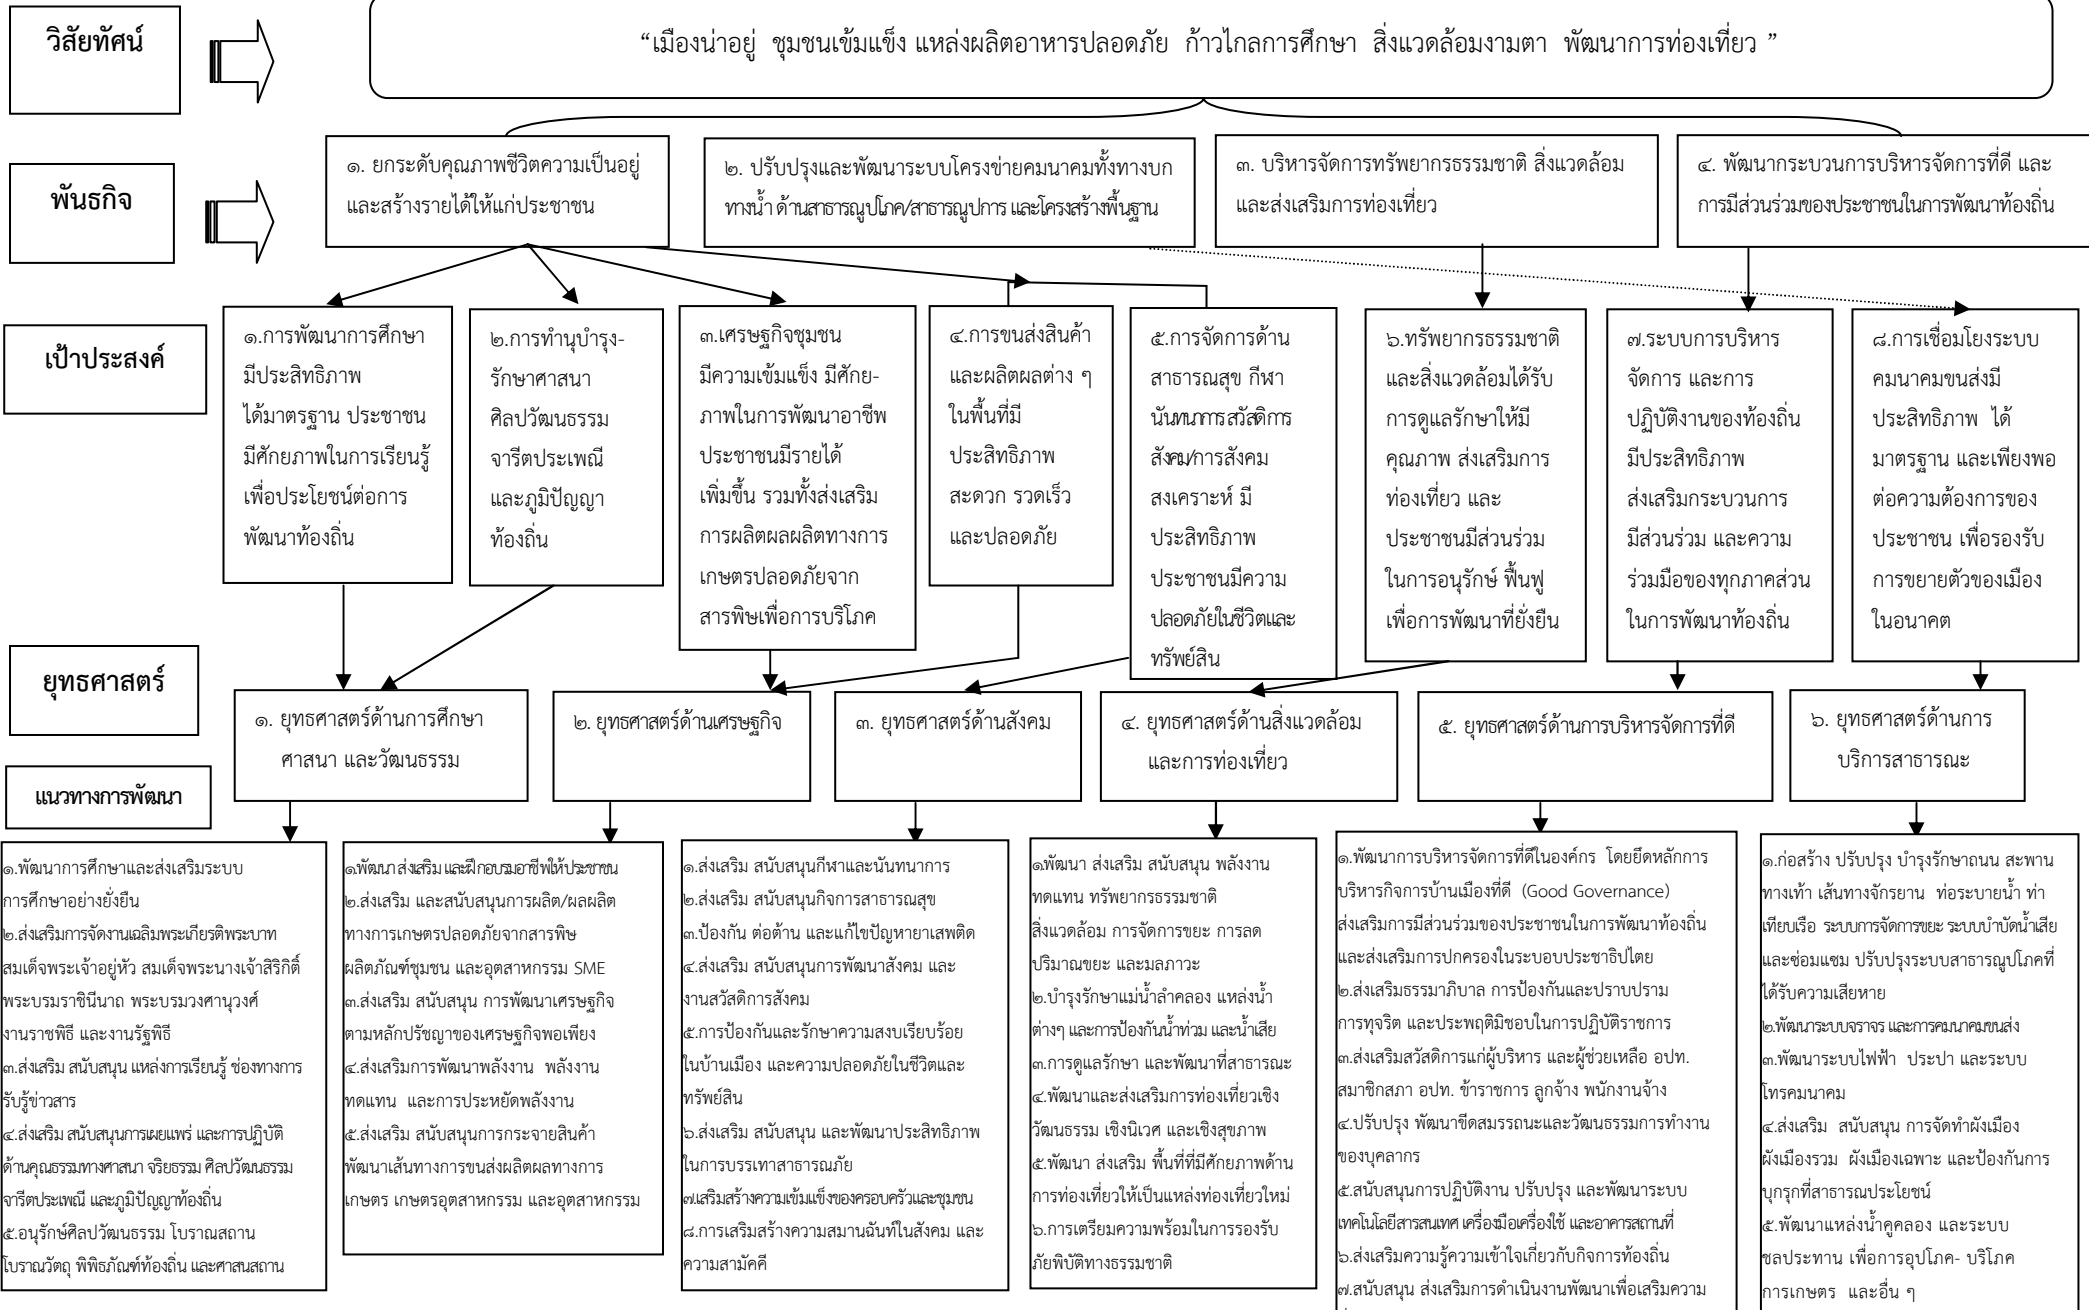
วิสัยทัศน์

“เมืองน่าอยู่ ชุมชนเข้มแข็ง แหล่งผลิตอาหารปลอดภัย ก้าวไกลการศึกษา สิ่งแวดล้อมงามตา พัฒนาการท่องเที่ยว ”

พันธกิจ

๑. ยกระดับคุณภาพชีวิตความเป็นอยู่และสร้างรายได้ให้แก่ประชาชน

๒. ปรับปรุงและพัฒนาระบบโครงข่ายคมนาคมทั้งทางบกทางน้ำ ด้านสาธารณูปโภค/สาธารณูปการ และโครงสร้างพื้นฐาน

๓. บริหารจัดการทรัพยากรธรรมชาติ สิ่งแวดล้อม และส่งเสริมการท่องเที่ยว

๔. พัฒนากระบวนการบริหารจัดการที่ดี และการมีส่วนร่วมของประชาชนในการพัฒนาท้องถิ่น

เป้าประสงค์

๑.การพัฒนาการศึกษามีประสิทธิภาพ ได้มาตรฐาน ประชาชนมีศักยภาพในการเรียนรู้ เพื่อประโยชน์ต่อการพัฒนาท้องถิ่น

๒.การทำนุบำรุง-รักษาศาสนา ศิลปวัฒนธรรม จารีตประเพณี และภูมิปัญญาท้องถิ่น

๓.เศรษฐกิจชุมชนมีความเข้มแข็ง มีศักย-ภาพในการพัฒนาอาชีพ ประชาชนมีรายได้เพิ่มขึ้น รวมทั้งส่งเสริมการผลิตผลผลิตทางการเกษตรปลอดภัยจากสารพิษเพื่อการบริโภค

๔.การขนส่งสินค้าและผลิตผลต่าง ๆ ในพื้นที่มีประสิทธิภาพ สะดวก รวดเร็ว และปลอดภัย

๕.การจัดการด้านสาธารณสุข กีฬา นันทนาการ สวัสดิการสังคม/การสังคมสงเคราะห์ มีประสิทธิภาพ ประชาชนมีความปลอดภัยในชีวิตและทรัพย์สิน

๖.ทรัพยากรธรรมชาติและสิ่งแวดล้อมได้รับการดูแลรักษาให้มีคุณภาพ ส่งเสริมการท่องเที่ยว และประชาชนมีส่วนร่วมในการอนุรักษ์ ฟื้นฟู เพื่อการพัฒนาที่ยั่งยืน

๗.ระบบการบริหารจัดการ และการปฏิบัติงานของท้องถิ่นมีประสิทธิภาพ ส่งเสริมกระบวนการมีส่วนร่วม และความร่วมมือของทุกภาคส่วนในการพัฒนาท้องถิ่น

๘.การเชื่อมโยงระบบคมนาคมขนส่งมีประสิทธิภาพ ได้มาตรฐาน และเพียงพอต่อความต้องการของประชาชน เพื่อรองรับการขยายตัวของเมืองในอนาคต

ยุทธศาสตร์

๑. ยุทธศาสตร์ด้านการศึกษา ศาสนา และวัฒนธรรม

๒. ยุทธศาสตร์ด้านเศรษฐกิจ

๓. ยุทธศาสตร์ด้านสังคม

๔. ยุทธศาสตร์ด้านสิ่งแวดล้อมและการท่องเที่ยว

๕. ยุทธศาสตร์ด้านการบริหารจัดการที่ดี

๖. ยุทธศาสตร์ด้านการบริการสาธารณะ

แนวทางการพัฒนา

๑.พัฒนาการศึกษาและส่งเสริมระบบการศึกษาอย่างยั่งยืน
๒.ส่งเสริมการจัดงานเฉลิมพระเกียรติพระบาทสมเด็จพระเจ้าอยู่หัว สมเด็จพระนางเจ้าสิริกิติ์ พระบรมราชินีนาถ พระบรมวงศานุวงศ์ งานราชพิธี และงานรัฐพิธี
๓.ส่งเสริม สนับสนุน แหล่งการเรียนรู้ ช่องทางการรับรู้ข่าวสาร
๔.ส่งเสริม สนับสนุนการเผยแพร่ และการปฏิบัติด้านคุณธรรมทางศาสนา จริยธรรม ศิลปวัฒนธรรม จารีตประเพณี และภูมิปัญญาท้องถิ่น
๕.อนุรักษ์ศิลปวัฒนธรรม โบราณสถาน โบราณวัตถุ พิพิธภัณฑ์ท้องถิ่น และศาสนสถาน

๑.พัฒนาส่งเสริม และฝึกอบรมอาชีพให้ประชาชน
๒.ส่งเสริม และสนับสนุนการผลิต/ผลผลิตทางการเกษตรปลอดภัยจากสารพิษ ผลิตภัณฑ์ชุมชน และอุตสาหกรรม SME
๓.ส่งเสริม สนับสนุน การพัฒนาเศรษฐกิจตามหลักปรัชญาของเศรษฐกิจพอเพียง
๔.ส่งเสริมการพัฒนาพลังงาน พลังงานทดแทน และการประหยัดพลังงาน
๕.ส่งเสริม สนับสนุนการกระจายสินค้า พัฒนาเส้นทางการขนส่งผลิตผลทางการเกษตร เกษตรอุตสาหกรรม และอุตสาหกรรม

๑.ส่งเสริม สนับสนุนกีฬาและนันทนาการ
๒.ส่งเสริม สนับสนุนกิจการสาธารณสุข
๓.ป้องกัน ต่อต้าน และแก้ไขปัญหายาเสพติด
๔.ส่งเสริม สนับสนุนการพัฒนาสังคม และงานสวัสดิการสังคม
๕.การป้องกันและรักษาความสงบเรียบร้อยในบ้านเมือง และความปลอดภัยในชีวิตและทรัพย์สิน
๖.ส่งเสริม สนับสนุน และพัฒนาประสิทธิภาพในการบรรเทาสาธารณภัย
๗เสริมสร้างความเข้มแข็งของครอบครัวและชุมชน
๘.การเสริมสร้างความสมานฉันท์ในสังคม และความสามัคคี

๑พัฒนา ส่งเสริม สนับสนุน พลังงานทดแทน ทรัพยากรธรรมชาติ สิ่งแวดล้อม การจัดการขยะ การลดปริมาณขยะ และมลภาวะ
๒.บำรุงรักษาแม่น้ำลำคลอง แหล่งน้ำต่างๆ และการป้องกันน้ำท่วม และน้ำเสีย
๓.การดูแลรักษา และพัฒนาที่สาธารณะ
๔.พัฒนาและส่งเสริมการท่องเที่ยวเชิงวัฒนธรรม เชิงนิเวศ และเชิงสุขภาพ
๕.พัฒนา ส่งเสริม พื้นที่ที่มีศักยภาพด้านการท่องเที่ยวให้เป็นแหล่งท่องเที่ยวใหม่
๖.การเตรียมความพร้อมในการรองรับภัยพิบัติทางธรรมชาติ

๑.พัฒนาการบริหารจัดการที่ดีในองค์กร โดยยึดหลักการบริหารกิจการบ้านเมืองที่ดี (Good Governance) ส่งเสริมการมีส่วนร่วมของประชาชนในการพัฒนาท้องถิ่น และส่งเสริมการปกครองในระบอบประชาธิปไตย
๒.ส่งเสริมธรรมาภิบาล การป้องกันและปราบปรามการทุจริต และประพฤติมิชอบในการปฏิบัติราชการ
๓.ส่งเสริมสวัสดิการแก่ผู้บริหาร และผู้ช่วยเหลือ อปท. สมาชิกสภา อปท. ข้าราชการ ลูกจ้าง พนักงานจ้าง
๔.ปรับปรุง พัฒนาขีดสมรรถนะและวัฒนธรรมการทำงานของบุคลากร
๕.สนับสนุนการปฏิบัติงาน ปรับปรุง และพัฒนาระบบเทคโนโลยีสารสนเทศ เครื่องมือเครื่องใช้ และอาคารสถานที่
๖.ส่งเสริมความรู้ความเข้าใจเกี่ยวกับกิจการท้องถิ่น
๗.สนับสนุน ส่งเสริมการดำเนินงานพัฒนาเพื่อเสริมความ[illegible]

๑.ก่อสร้าง ปรับปรุง บำรุงรักษาถนน สะพาน ทางเท้า เส้นทางจักรยาน ท่อระบายน้ำ ท่าเทียบเรือ ระบบการจัดการขยะ ระบบบำบัดน้ำเสีย และซ่อมแซม ปรับปรุงระบบสาธารณูปโภคที่ได้รับความเสียหาย
๒.พัฒนาระบบจราจร และการคมนาคมขนส่ง
๓.พัฒนาระบบไฟฟ้า ประปา และระบบโทรคมนาคม
๔.ส่งเสริม สนับสนุน การจัดทำผังเมือง ผังเมืองรวม ผังเมืองเฉพาะ และป้องกันการบุกรุกที่สาธารณประโยชน์
๕.พัฒนาแหล่งน้ำคูคลอง และระบบชลประทาน เพื่อการอุปโภค- บริโภค การเกษตร และอื่น ๆ